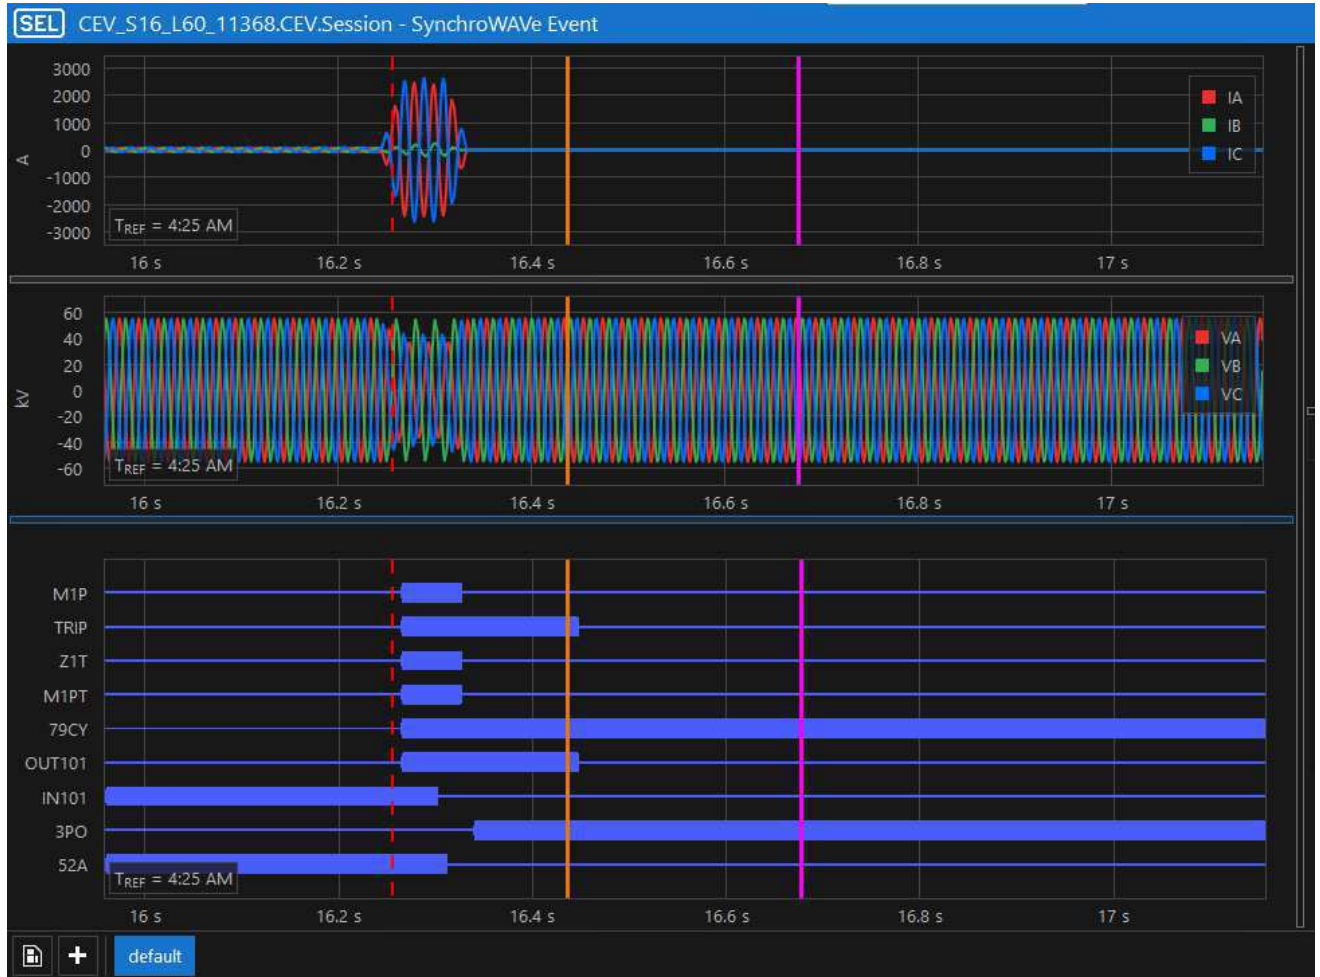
SEL CEV_S16_L60_11368.CEV.Session - SynchroWAVe Event

3000
2000
1000
0
-1000
-2000
-3000
A
$T_{REF}$ = 4:25 AM
IA
IB
IC
16 s
16.2 s
16.4 s
16.6 s
16.8 s
17 s

60
40
20
0
-20
-40
-60
kV
$T_{REF}$ = 4:25 AM
VA
VB
VC
16 s
16.2 s
16.4 s
16.6 s
16.8 s
17 s

M1P
TRIP
Z1T
M1PT
79CY
OUT101
IN101
3PO
52A
$T_{REF}$ = 4:25 AM
16 s
16.2 s
16.4 s
16.6 s
16.8 s
17 s

default